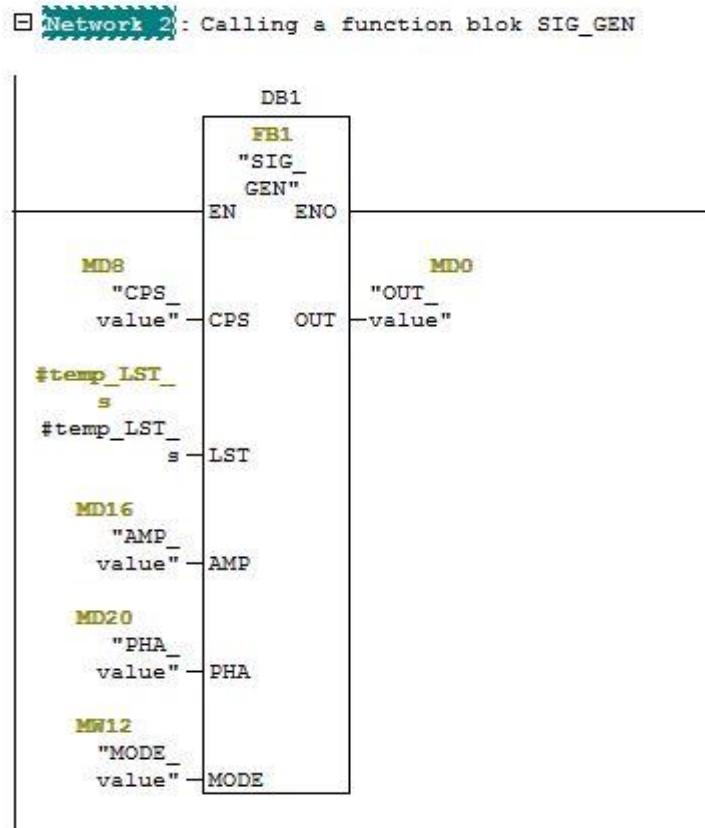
Network 2: Calling a function blok SIG_GEN

DB1

FB1
"SIG_
GEN"

EN ENO

MD8
"CPS_
value" CPS

OUT

MD0
"OUT_
value"

#temp_LST_
s
#temp_LST_
s LST

MD16
"AMP_
value" AMP

MD20
"PHA_
value" PHA

MW12
"MODE_
value" MODE